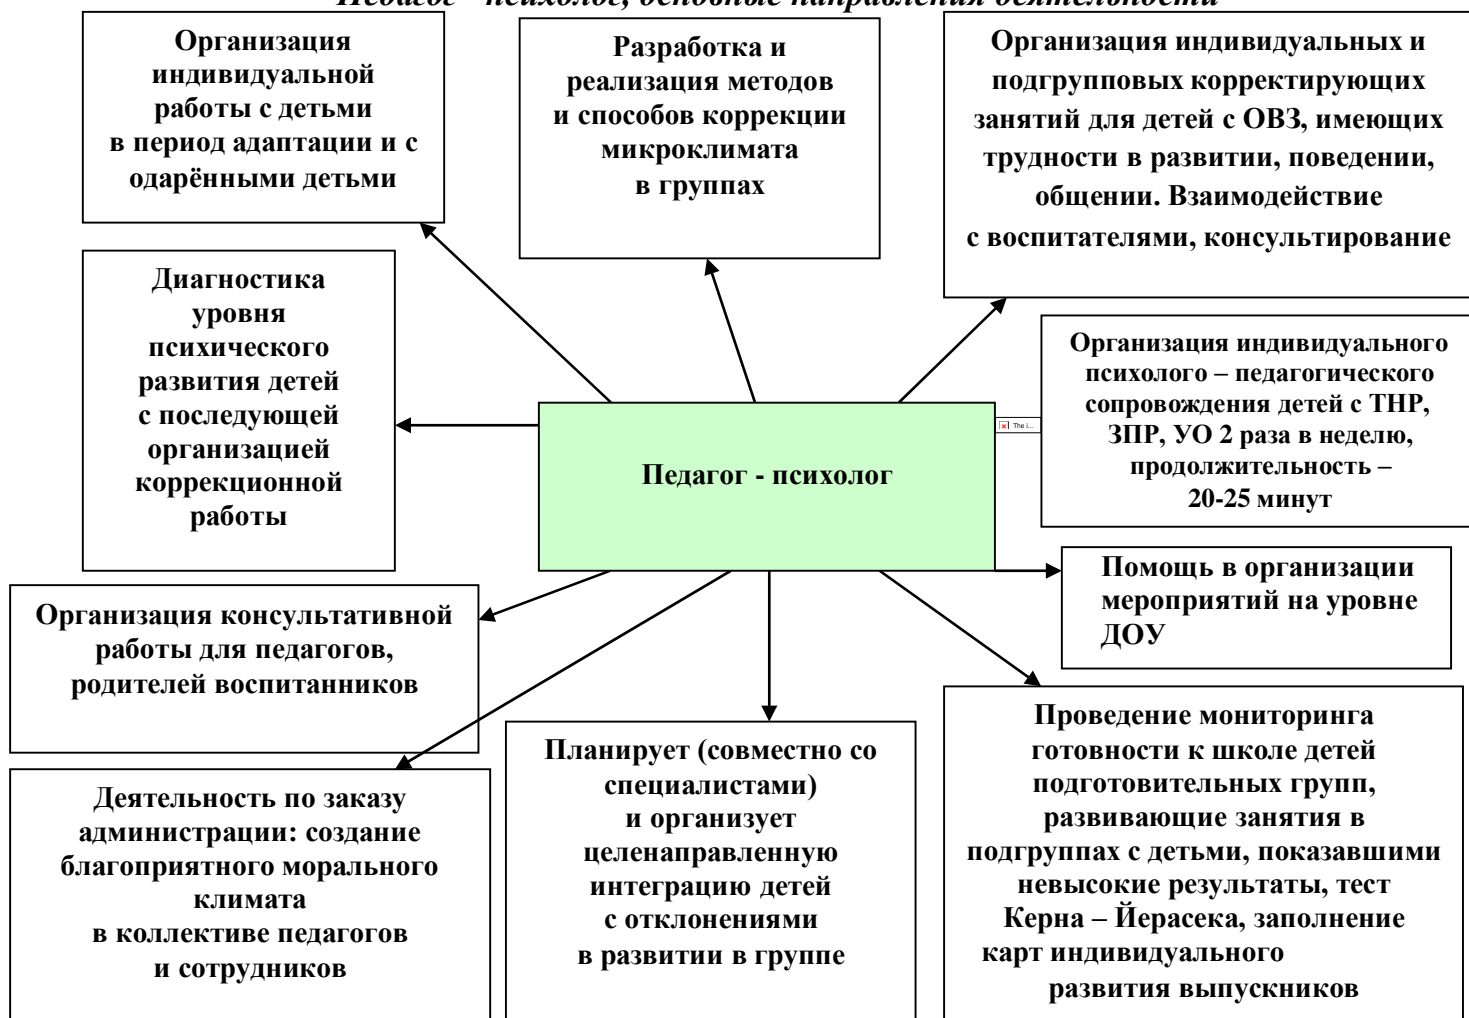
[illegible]

Организация индивидуальной работы с детьми в период адаптации и с одарёнными детьми

Разработка и реализация методов и способов коррекции микроклимата в группах

Организация индивидуальных и подгрупповых корректирующих занятий для детей с ОВЗ, имеющих трудности в развитии, поведении, общении. Взаимодействие с воспитателями, консультирование

Диагностика уровня психического развития детей с последующей организацией коррекционной работы

Педагог - психолог

The i...

Организация индивидуального психолого – педагогического сопровождения детей с ТНР, ЗПР, УО 2 раза в неделю, продолжительность – 20-25 минут

Помощь в организации мероприятий на уровне ДОУ

Организация консультативной работы для педагогов, родителей воспитанников

Деятельность по заказу администрации: создание благоприятного морального климата в коллективе педагогов и сотрудников

Планирует (совместно со специалистами) и организует целенаправленную интеграцию детей с отклонениями в развитии в группе

Проведение мониторинга готовности к школе детей подготовительных групп, развивающие занятия в подгруппах с детьми, показавшими невысокие результаты, тест Керна – Йерасека, заполнение карт индивидуального развития выпускников